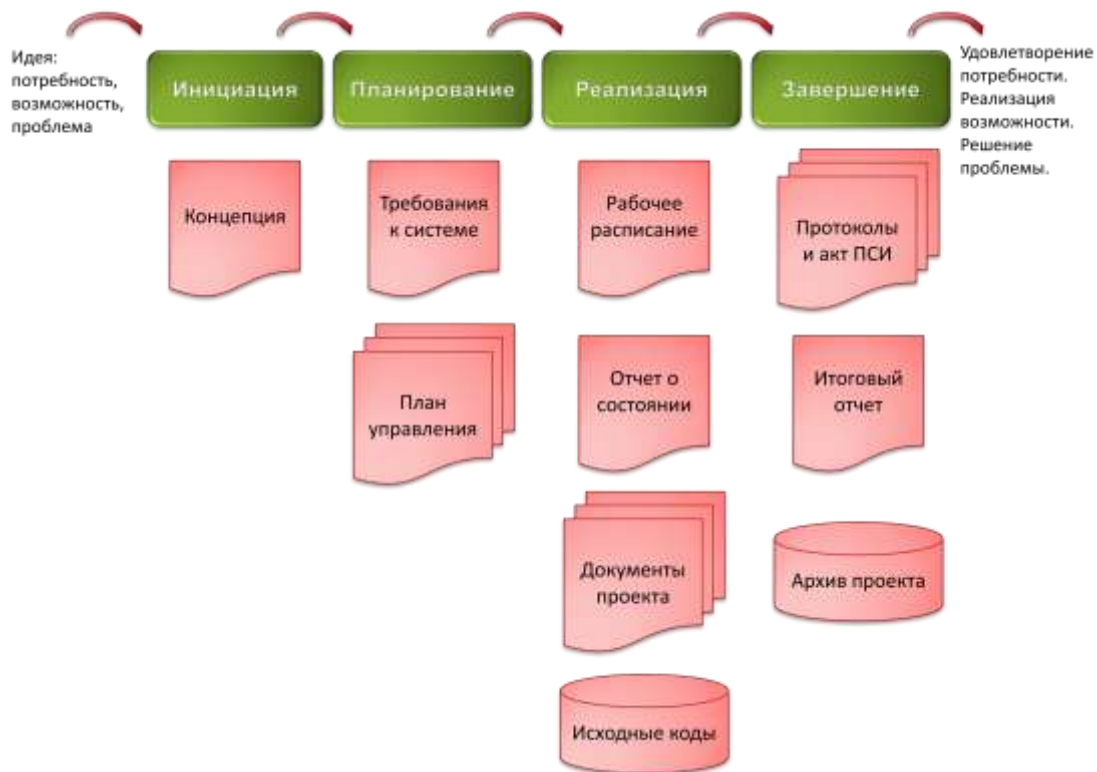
Идея: потребность, возможность, проблема

Инициация

Планирование

Реализация

Завершение

Удовлетворение потребности. Реализация возможности. Решение проблемы.

Концепция

Требования к системе

Рабочее расписание

Протоколы и акт ПСИ

План управления

Отчет о состоянии

Итоговый отчет

Документы проекта

Архив проекта

Исходные коды